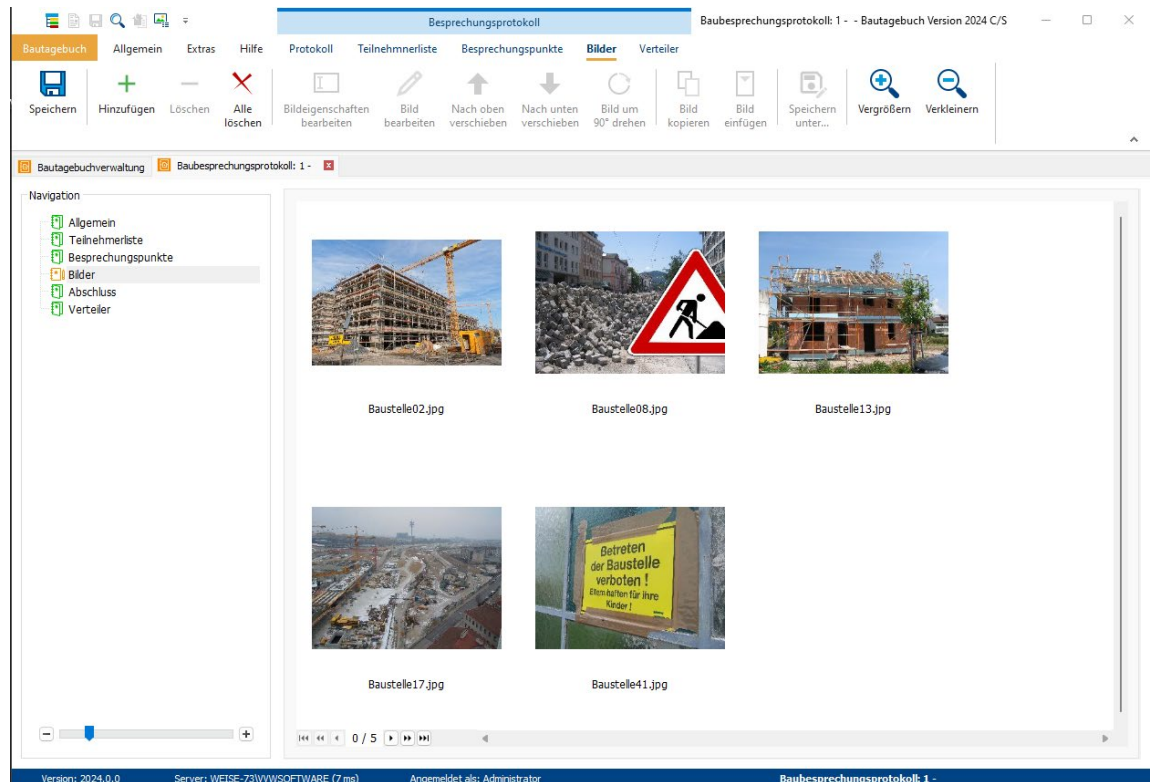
Besprechungsprotokoll

Baubesprechungsprotokoll: 1 - - Bautagebuch Version 2024 C/S

Bautagebuch Allgemein Extras Hilfe Protokoll Teilnehmnerliste Besprechungspunkte Bilder Verteiler

Speichern
Hinzufügen
Löschen
Alle löschen
Bildeigenschaften bearbeiten
Bild bearbeiten
Nach oben verschieben
Nach unten verschieben
Bild um 90° drehen
Bild kopieren
Bild einfügen
Speichern unter...
Vergrößern
Verkleinern

Bautagebuchverwaltung
Baubesprechungsprotokoll: 1 -

Navigation
Allgemein
Teilnehmerliste
Besprechungspunkte
Bilder
Abschluss
Verteiler

Baustelle02.jpg
Baustelle08.jpg
Baustelle13.jpg
Baustelle17.jpg
Betreten der Baustelle verboten ! Eltern haften für ihre Kinder !
Baustelle41.jpg

0 / 5

Version: 2024.0.0 Server: WEISE-73\VWSOFTWARE (7 ms) Angemeldet als: Administrator Baubesprechungsprotokoll: 1 -